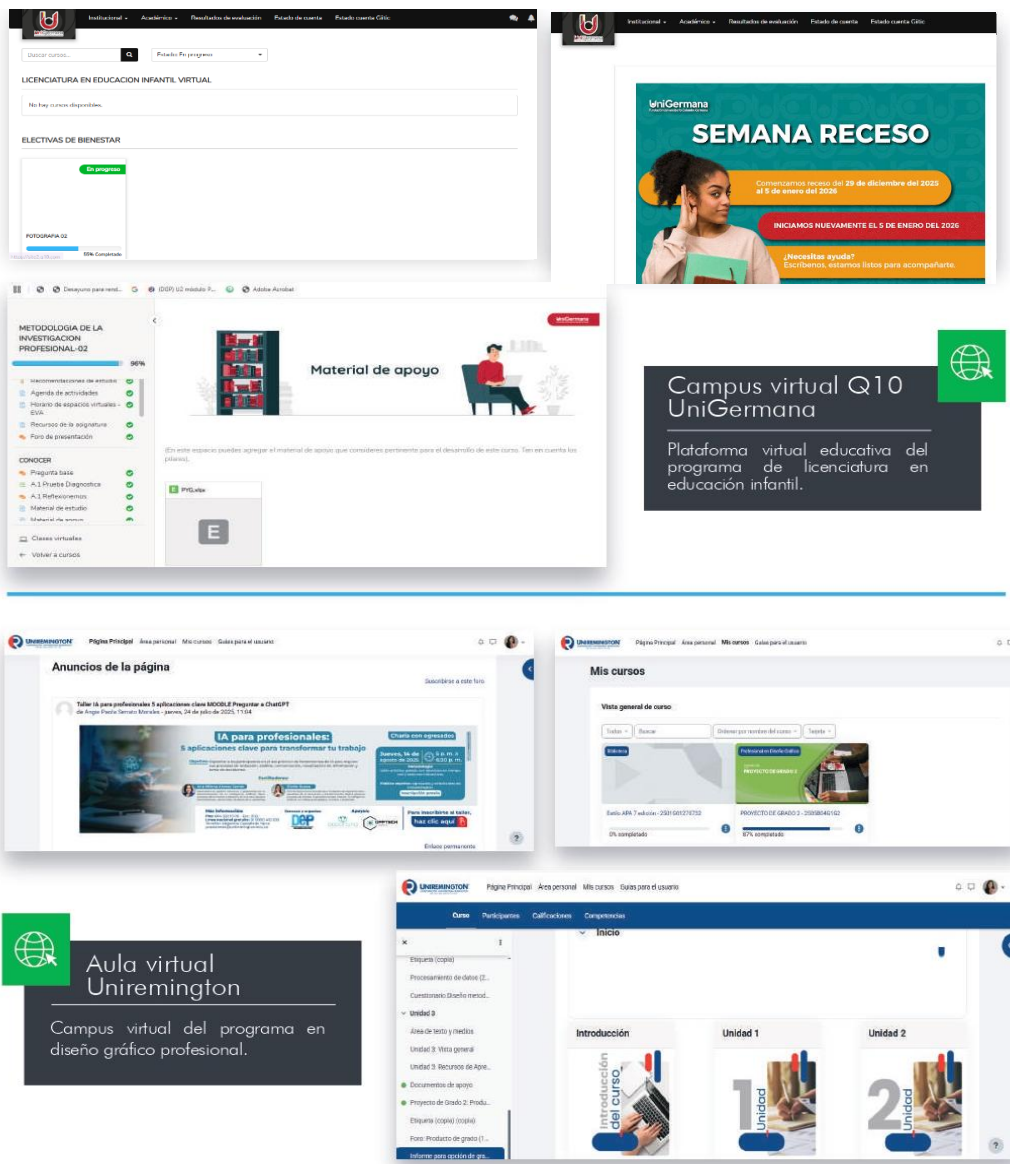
Institucional Académico Resultados de evaluación Estado de cuenta Estado cuenta Citic

Buscar cursos... Estado: En progreso

LICENCIATURA EN EDUCACION INFANTIL VIRTUAL

No hay cursos disponibles.

ELECTIVAS DE BIENESTAR

En progreso

FOTOGRAFIA 02

55% Completado

Institucional Académico Resultados de evaluación Estado de cuenta Estado cuenta Citic

UniGermana

SEMANA RECESO

Comenzamos receso del 29 de diciembre del 2025 al 5 de enero del 2026

INICIAMOS NUEVAMENTE EL 5 DE ENERO DEL 2026

¿Necesitas ayuda? Escríbenos, estamos listos para acompañarte.

Desayuno para rendi... (DGP) U2 módulo P... Adobe Acrobat

METODOLOGIA DE LA INVESTIGACION PROFESIONAL-02

96%

Recomendaciones de estudio
Agenda de actividades
Horario de espacios virtuales - EVA
Recursos de la asignatura
Foro de presentación

CONOCER
Pregunta base
A.1 Prueba Diagnostica
A.1 Reflexionemos
Material de estudio
Material de apoyo

Clases virtuales
Volver a cursos

UniGermana

Material de apoyo

(En este espacio puedes agregar el material de apoyo que consideres pertinente para el desarrollo de este curso. Ten en cuenta los pilares).

PYG.xlsx

E

Campus virtual Q10 UniGermana

Plataforma virtual educativa del programa de licenciatura en educación infantil.

UNIREMINGTON Página Principal Área personal Mis cursos Guías para el usuario

Anuncios de la página

Suscribirse a este foro

Taller IA para profesionales 5 aplicaciones clave MOODLE Preguntar a ChatGPT
de Angie Paola Serrato Morales - jueves, 24 de julio de 2025, 11:04

IA para profesionales:
5 aplicaciones clave para transformar tu trabajo

Charla con egresados

Jueves, 14 de agosto de 2025 6 p. m. a 8:00 p. m.

Para inscribirse al taller, haz clic aquí

DEP

Enlace permanente

UNIREMINGTON Página Principal Área personal Mis cursos Guías para el usuario

Mis cursos

Vista general de curso

Todos Buscar Ordenar por nombre del curso Tarjeta

Biblioteca

Profesional en Diseño Gráfico

PROYECTO DE GRADO 2

Estilo APA 7 edición - 2501001274732

0% completado

PROYECTO DE GRADO 2 - 25058045192

87% completado

UNIREMINGTON Página Principal Área personal Mis cursos Guías para el usuario

Curso Participantes Calificaciones Competencias

Etiqueta (copia)
Procesamiento de datos (2...
Cuestionario Diseño metod...
Unidad 3
Área de texto y medios
Unidad 3: Vista general
Unidad 3: Recursos de Apre...
Documentos de apoyo
Proyecto de Grado 2: Produ...
Etiqueta (copia) (copia)
Foro: Producto de grado (1...
Informe para opción de gra...

Inicio

Introducción
Unidad 1
Unidad 2

Introducción del curso
1 Unidad
2 Unidad

Aula virtual Uniremington

Campus virtual del programa en diseño gráfico profesional.